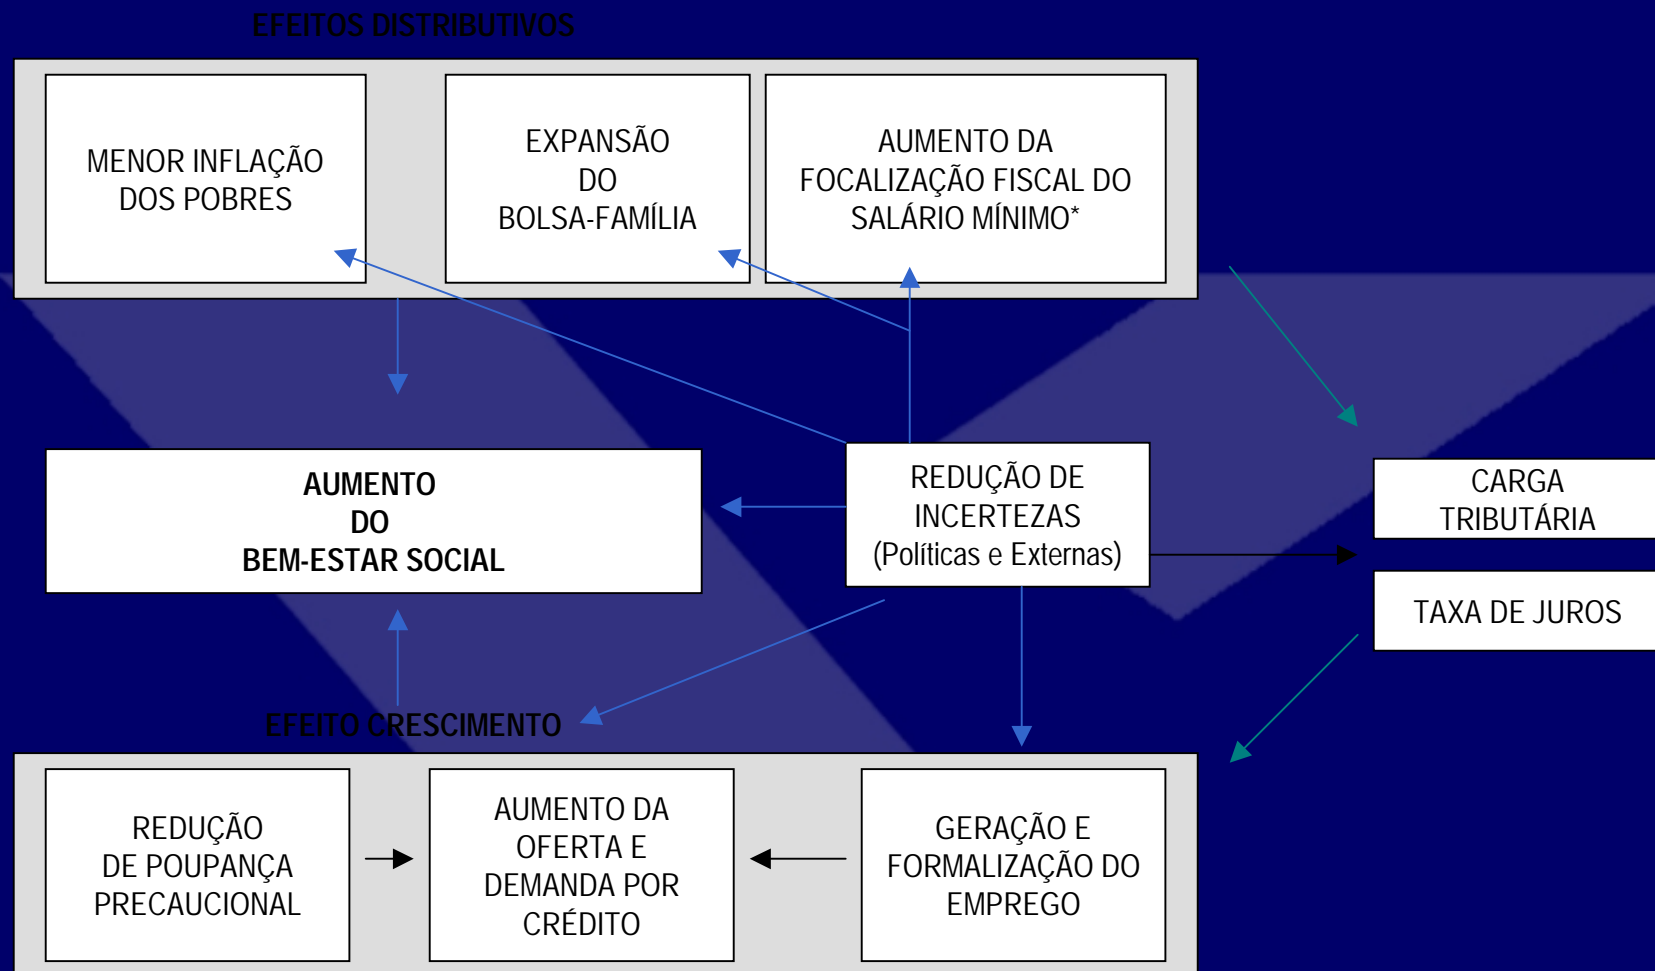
EFEITOS DISTRIBUTIVOS

MENOR INFLAÇÃO DOS POBRES

EXPANSÃO DO BOLSA-FAMÍLIA

AUMENTO DA FOCALIZAÇÃO FISCAL DO SALÁRIO MÍNIMO*

AUMENTO DO BEM-ESTAR SOCIAL

REDUÇÃO DE INCERTEZAS (Políticas e Externas)

CARGA TRIBUTÁRIA

TAXA DE JUROS

EFEITO CRESCIMENTO

REDUÇÃO DE POUPANÇA PRECAUCIONAL

AUMENTO DA OFERTA E DEMANDA POR CRÉDITO

GERAÇÃO E FORMALIZAÇÃO DO EMPREGO